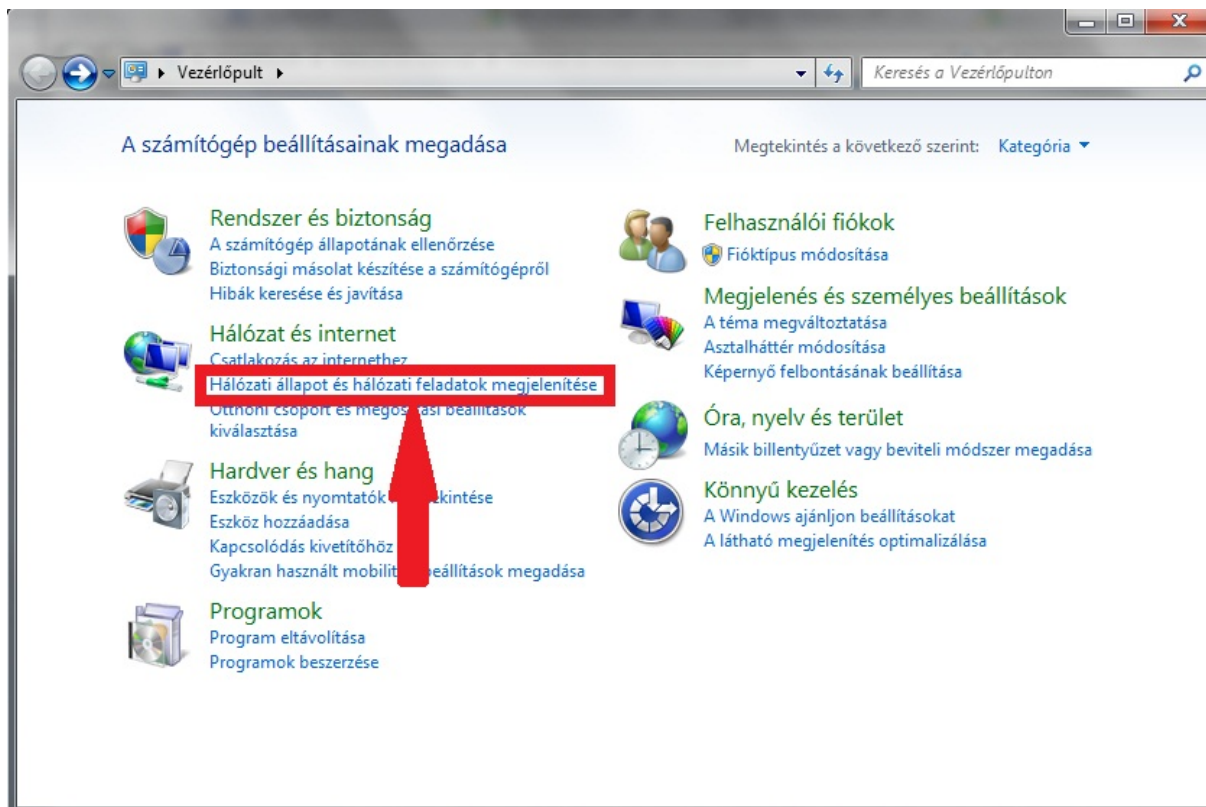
Vezérlőpult

Keresés a Vezérlőpulton

A számítógép beállításainak megadása

Megtekintés a következő szerint: Kategória

Rendszer és biztonság
A számítógép állapotának ellenőrzése
Biztonsági másolat készítése a számítógépről
Hibák keresése és javítása

Hálózat és internet
Csatlakozás az internethez
Hálózati állapot és hálózati feladatok megjelenítése
Otthoni csoport és megosztási beállítások kiválasztása

Hardver és hang
Eszközök és nyomtatók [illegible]ekintése
Eszköz hozzáadása
Kapcsolódás kivetítőhöz
Gyakran használt mobilit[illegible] beállítások megadása

Programok
Program eltávolítása
Programok beszerzése

Felhasználói fiókok
Fióktípus módosítása

Megjelenés és személyes beállítások
A téma megváltoztatása
Asztalháttér módosítása
Képernyő felbontásának beállítása

Óra, nyelv és terület
Másik billentyűzet vagy beviteli módszer megadása

Könnyű kezelés
A Windows ajánljon beállításokat
A látható megjelenítés optimalizálása